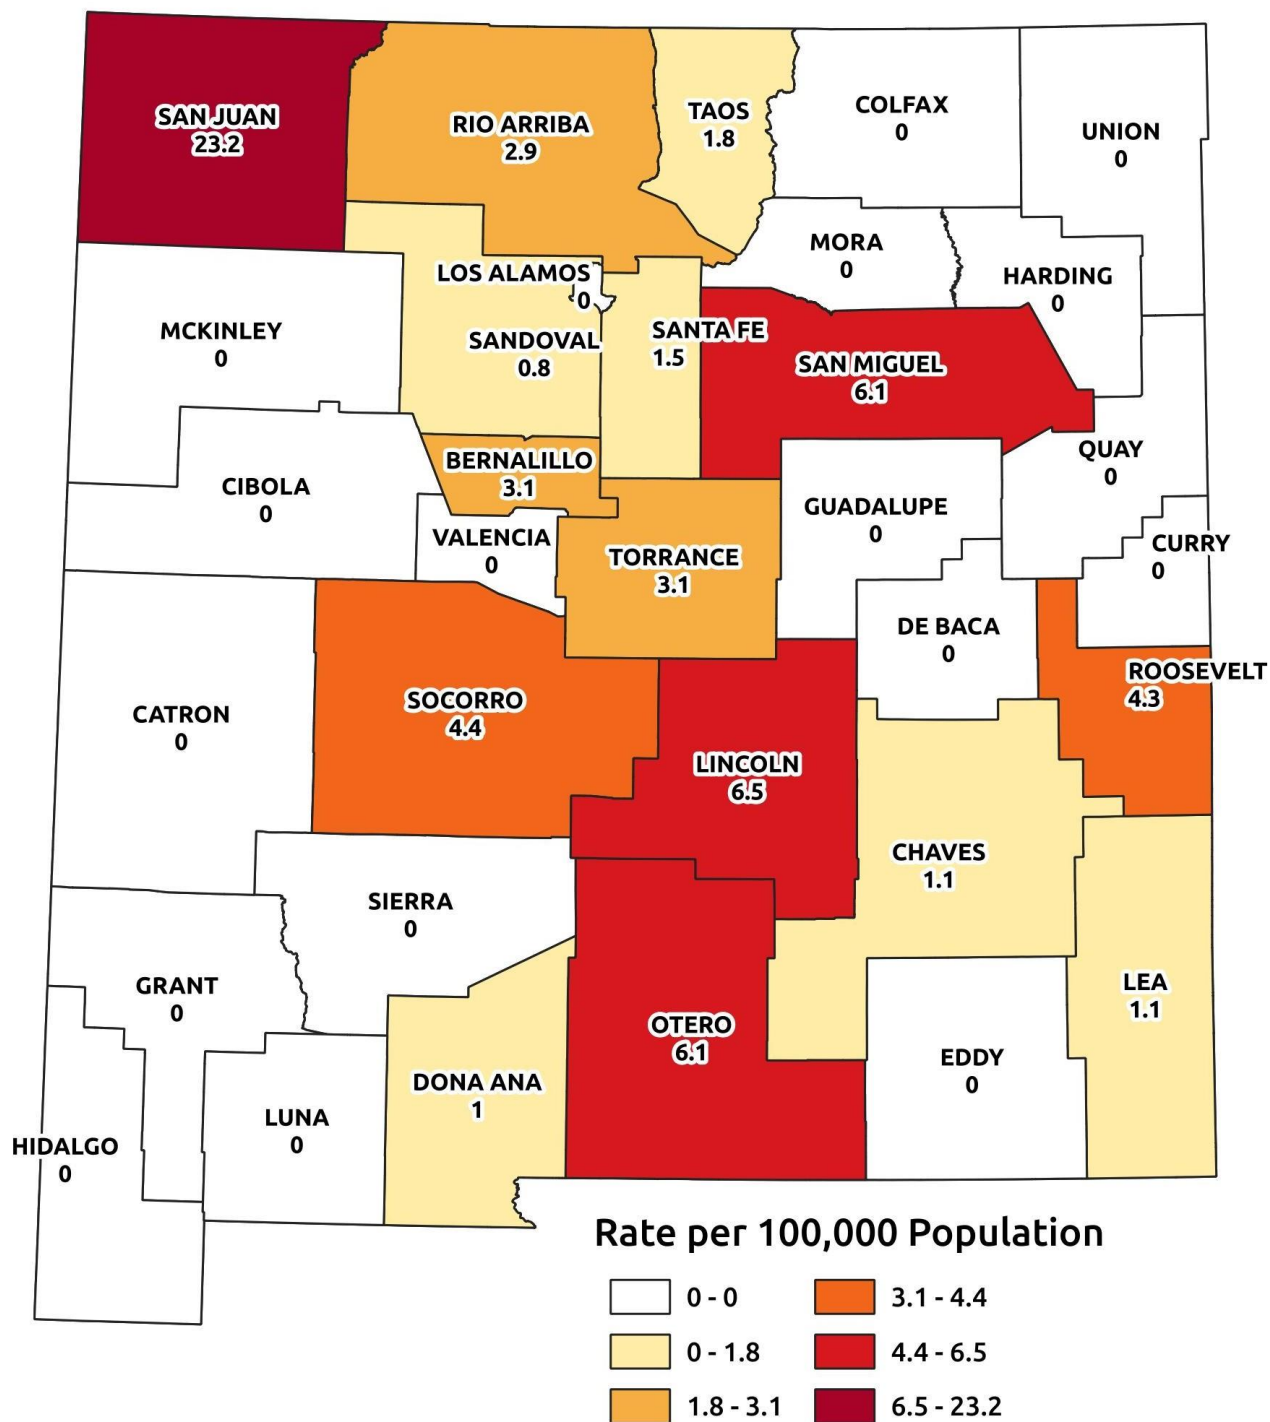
SAN JUAN
23.2

RIO ARRIBA
2.9

TAOS
1.8

COLFAX
0

UNION
0

MORA
0

HARDING
0

LOS ALAMOS
0

MCKINLEY
0

SANDOVAL
0.8

SANTA FE
1.5

SAN MIGUEL
6.1

QUAY
0

BERNALILLO
3.1

CIBOLA
0

GUADALUPE
0

VALENCIA
0

TORRANCE
3.1

CURRY
0

DE BACA
0

ROOSEVELT
4.3

CATRON
0

SOCORRO
4.4

LINCOLN
6.5

CHAVES
1.1

SIERRA
0

GRANT
0

LEA
1.1

OTERO
6.1

EDDY
0

DONA ANA
1

LUNA
0

HIDALGO
0

Rate per 100,000 Population

0 - 0
0 - 1.8
1.8 - 3.1
3.1 - 4.4
4.4 - 6.5
6.5 - 23.2